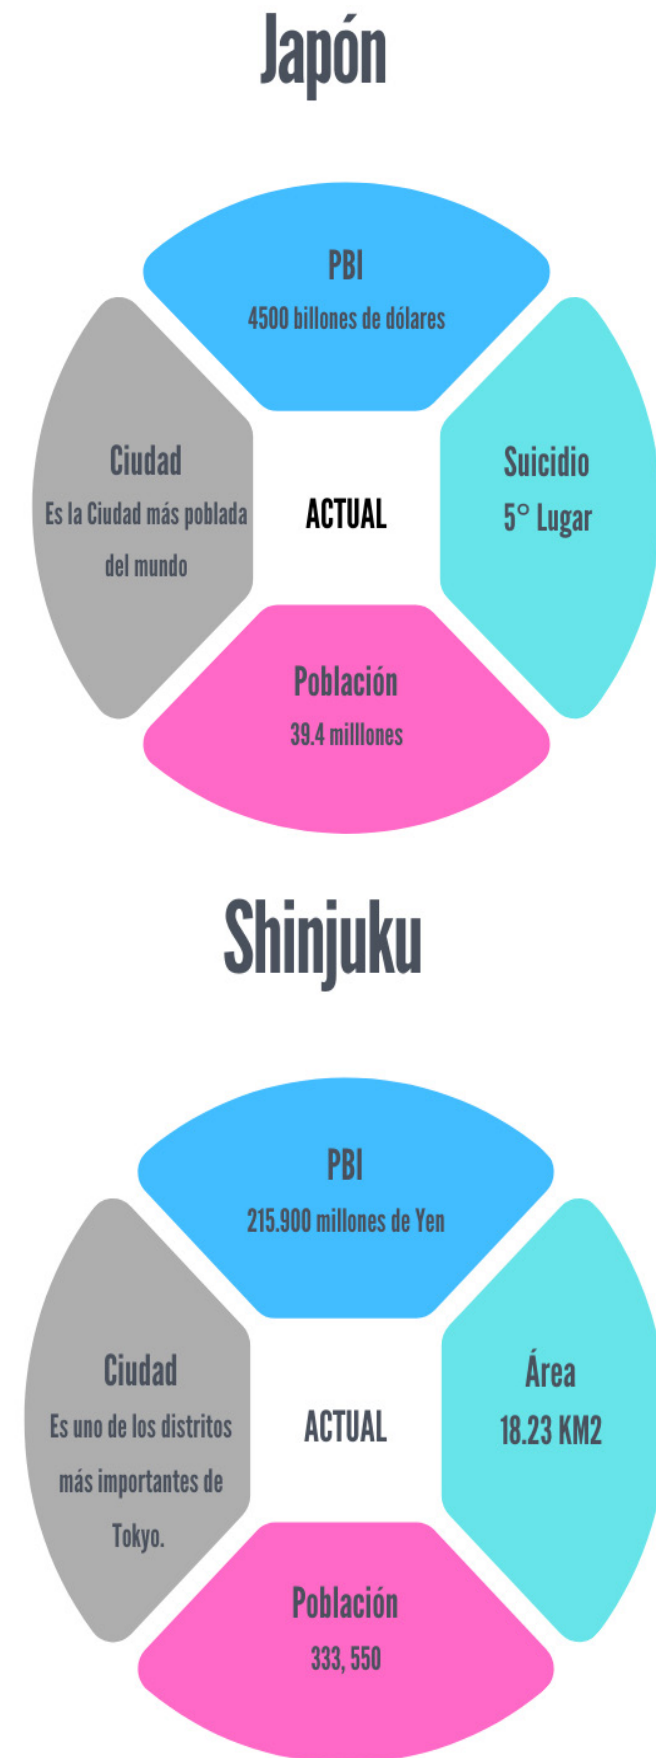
Japón

PBI
4500 billones de dólares

Ciudad
Es la Ciudad más poblada del mundo

ACTUAL

Suicidio
5° Lugar

Población
39.4 millones

Shinjuku

PBI
215.900 millones de Yen

Ciudad
Es uno de los distritos más importantes de Tokyo.

ACTUAL

Área
18.23 KM2

Población
333, 550